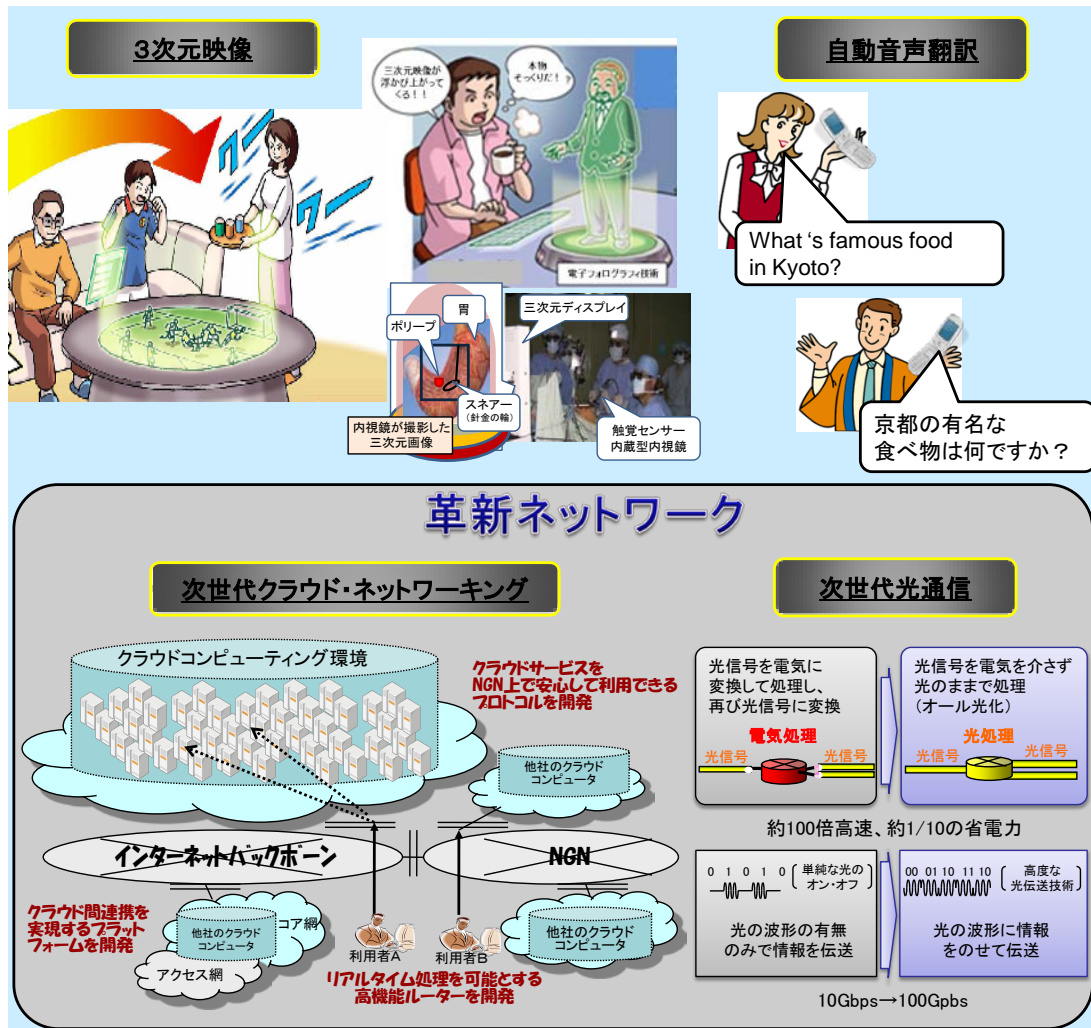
3次元映像

三次元映像が浮かび上がってくる！！

本物そっくりだ！？

電子フォログラフィ技術

胃

ポリープ

スネアー（針金の輪）

内視鏡が撮影した三次元画像

三次元ディスプレイ

触覚センサー内蔵型内視鏡

自動音声翻訳

What 's famous food in Kyoto?

京都の有名な食べ物は何ですか？

革新ネットワーク

次世代クラウド・ネットワーキング

クラウドコンピューティング環境

クラウドサービスをNGN上で安心して利用できるプロトコルを開発

他社のクラウドコンピュータ

インターネットバックボーン

NGN

クラウド間連携を実現するプラットフォームを開発

他社のクラウドコンピュータ

コア網

アクセス網

利用者A

利用者B

他社のクラウドコンピュータ

リアルタイム処理を可能とする高機能ルーターを開発

次世代光通信

光信号を電気に変換して処理し、再び光信号に変換

電気処理

光信号

光信号

光信号を電気を介さず光のままで処理（オール光化）

光処理

光信号

光信号

約100倍高速、約1/10の省電力

0 1 0 1 0

単純な光のオン・オフ

光の波形の有無のみで情報を伝送

00 01 10 11 10

高度な光伝送技術

光の波形に情報をのせて伝送

10Gbps→100Gpbs